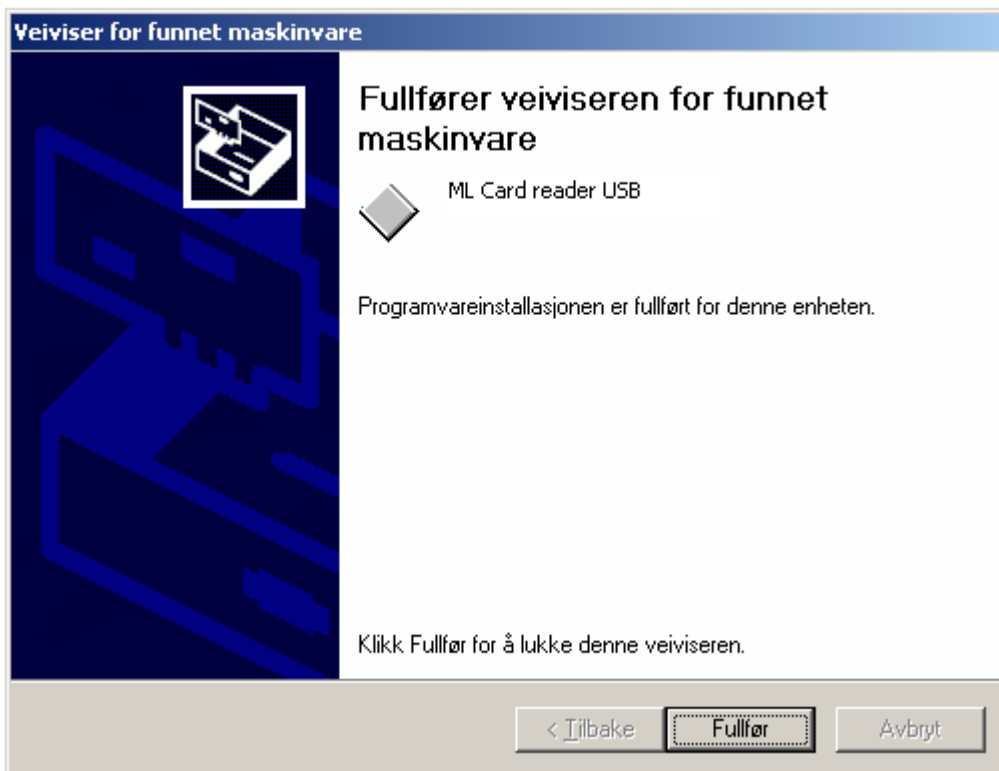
Veiviser for funnet maskinvare

Fullfører veiviseren for funnet maskinvare

ML Card reader USB

Programvareinstallasjonen er fullført for denne enheten.

Klikk Fullfør for å lukke denne veiviseren.

< Tilbake

Fullfør

Avbryt